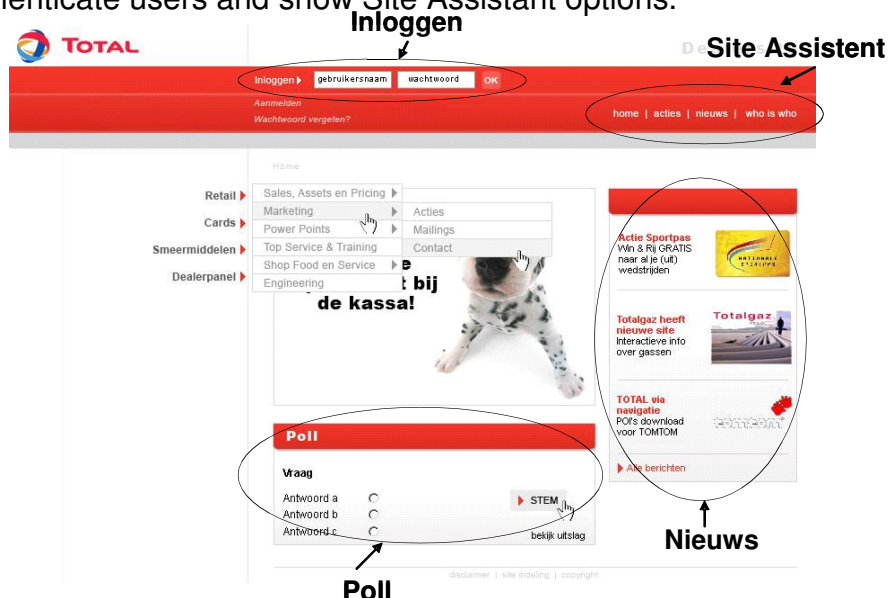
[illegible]enticate users and show Site Assistant options.

Inloggen

TOTAL

Site Assistent

Inloggen gebruikersnaam wachtwoord OK

Aanmelden

Wachtwoord vergeten?

home | acties | nieuws | who is who

Home

Retail

Cards

Smeermiddelen

Dealerpanel

Sales, Assets en Pricing

Marketing

Power Points

Top Service & Training

Shop Food en Service

Engineering

Acties

Mailings

Contact

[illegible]e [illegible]t bij de kassa!

Actie Sportpas Win & Rij GRATIS naar al je (uit) wedstrijden

Totalgaz heeft nieuwe site Interactieve info over gassen

Totalgaz

TOTAL via navigatie POI's download voor TOMTOM

Alle berichten

Poll

Vraag

Antwoord a

Antwoord b

Antwoord c

STEM

bekijk uitslag

Nieuws

disclaimer | site indeling | copyright

Poll